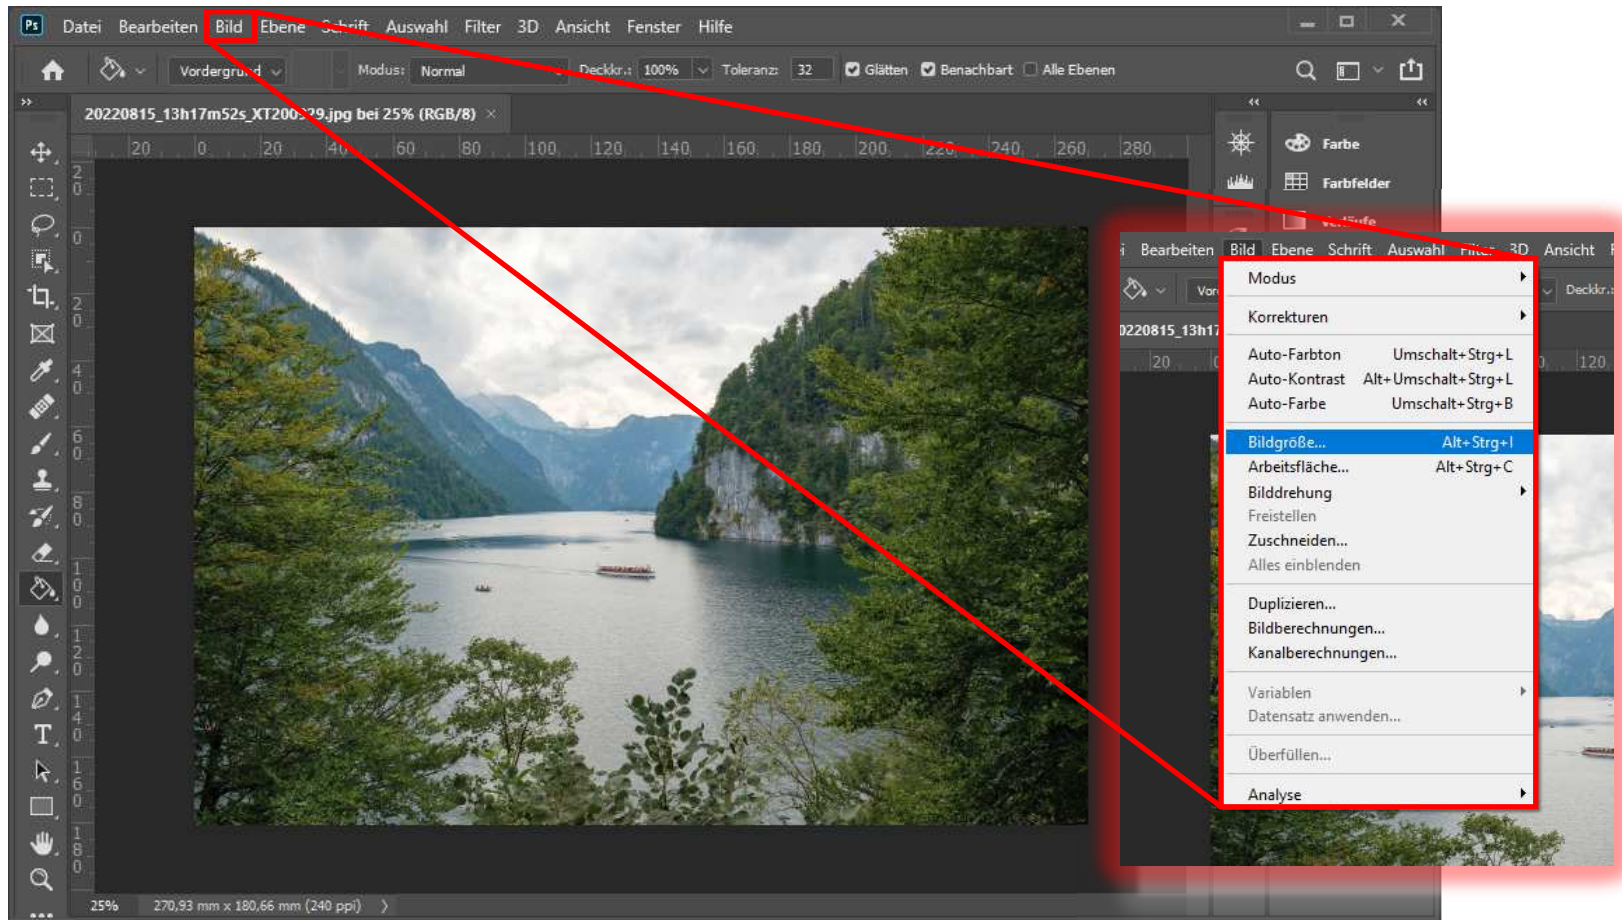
Ps Datei Bearbeiten Bild Ebene Schrift Auswahl Filter 3D Ansicht Fenster Hilfe

Vordergrund Modus: Normal Deckkr.: 100% Toleranz: 32 Glätten Benachbart Alle Ebenen

20220815_13h17m52s_XT200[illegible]9.jpg bei 25% (RGB/8) ×

20 0 20 40 60 80 100 120 140 160 180 200 220 240 260 280

Farbe
Farbfelder

Bearbeiten Bild Ebene Schrift Auswahl Filter 3D Ansicht

Modus
Korrekturen
Auto-Farbton Umschalt+Strg+L
Auto-Kontrast Alt+Umschalt+Strg+L
Auto-Farbe Umschalt+Strg+B
Bildgröße... Alt+Strg+I
Arbeitsfläche... Alt+Strg+C
Bilddrehung
Freistellen
Zuschneiden...
Alles einblenden
Duplizieren...
Bildberechnungen...
Kanalberechnungen...
Variablen
Datensatz anwenden...
Überfüllen...
Analyse

Deckkr.:
0220815_13h17
20 120

25% 270,93 mm x 180,66 mm (240 ppi)